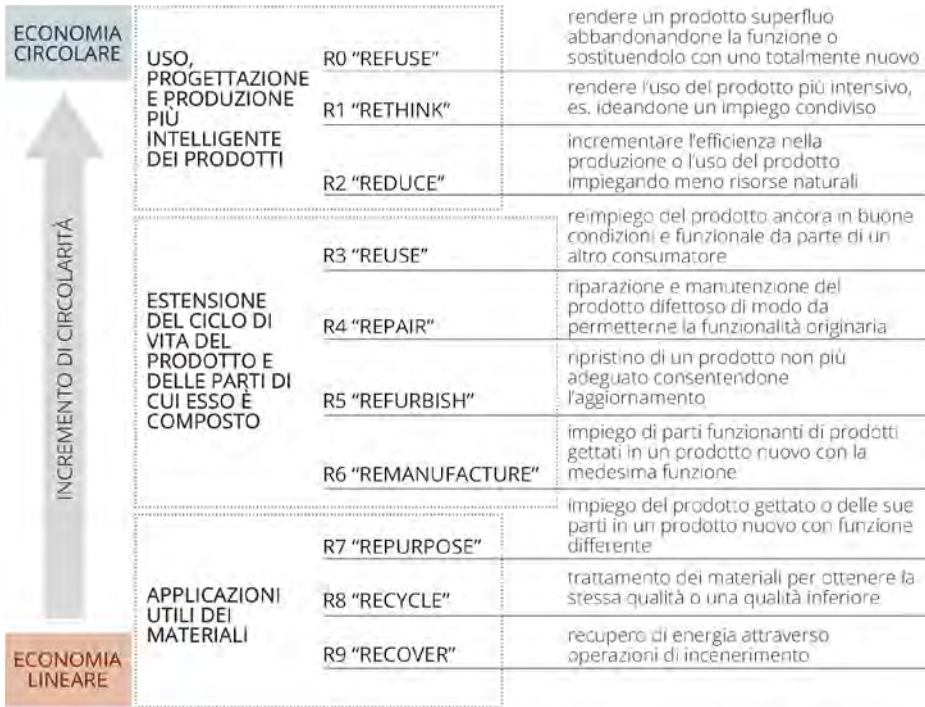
ECONOMIA CIRCOLARE

INCREMENTO DI CIRCOLARITÀ

ECONOMIA LINEARE

| | | |
|---|---|---|
| USO, PROGETTAZIONE E PRODUZIONE PIÙ INTELLIGENTE DEI PRODOTTI | R0 "REFUSE" | rendere un prodotto superfluo abbandonandone la funzione o sostituendolo con uno totalmente nuovo |
| | R1 "RETHINK" | rendere l'uso del prodotto più intensivo, es. ideandone un impiego condiviso |
| | R2 "REDUCE" | incrementare l'efficienza nella produzione o l'uso del prodotto impiegando meno risorse naturali |
| ESTENSIONE DEL CICLO DI VITA DEL PRODOTTO E DELLE PARTI DI CUI ESSO È COMPOSTO | R3 "REUSE" | reimpiego del prodotto ancora in buone condizioni e funzionale da parte di un altro consumatore |
| | R4 "REPAIR" | riparazione e manutenzione del prodotto difettoso di modo da permetterne la funzionalità originaria |
| | R5 "REFURBISH" | ripristino di un prodotto non più adeguato consentendone l'aggiornamento |
| | R6 "REMANUFACTURE" | impiego di parti funzionanti di prodotti gettati in un prodotto nuovo con la medesima funzione |
| APPLICAZIONI UTILI DEI MATERIALI | R7 "REPURPOSE" | impiego del prodotto gettato o delle sue parti in un prodotto nuovo con funzione differente |
| | R8 "RECYCLE" | trattamento dei materiali per ottenere la stessa qualità o una qualità inferiore |
| | R9 "RECOVER" | recupero di energia attraverso operazioni di incenerimento |